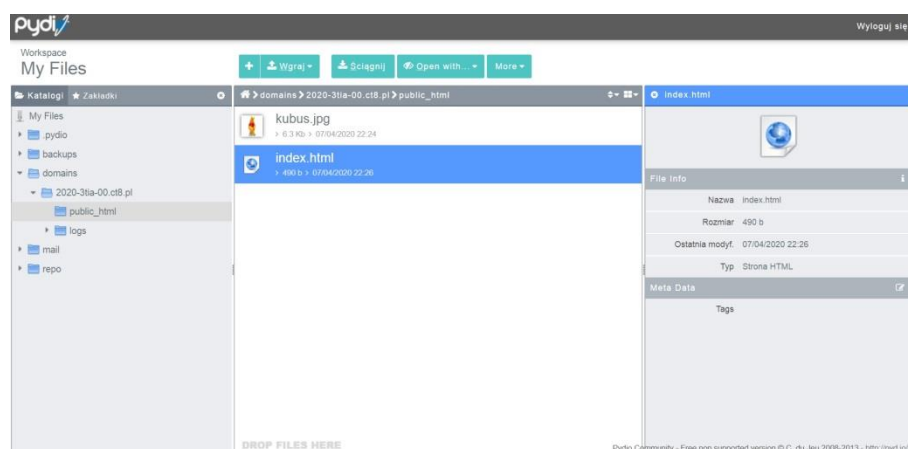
pydio

Wyloguj się

Workspace
My Files

+ Wgraj ▾ Ściągnij Open with... ▾ More ▾

Katalogi ★ Zakładki

My Files
.pydio
backups
domains
2020-3tia-00.ct8.pl
public_html
logs
mail
repo

domains > 2020-3tia-00.ct8.pl > public_html

kubus.jpg
> 6.3 Kb > 07/04/2020 22:24

index.html
> 490 b > 07/04/2020 22:26

DROP FILES HERE

index.html

File Info

Nazwa index.html
Rozmiar 490 b
Ostatnia modyf. 07/04/2020 22:26
Typ Strona HTML

Meta Data

Tags

Pydio Community - Free non supported version © C. du Jeu 2008-2013 - http://pyd.io/